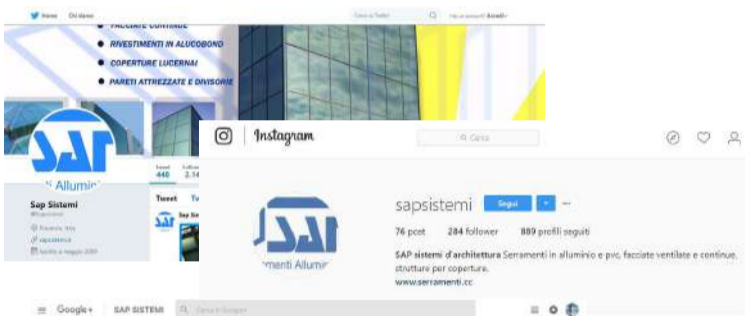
Home Chi siamo

Cerca su Twitter

Hai un account? Accedi

FACCIATE CONTINUE

RIVESTIMENTI IN ALUCOBOND

COPERTURE LUCERNAI

PARETI ATTREZZATE E DIVISORIE

SAP

Allumin

Sap Sistemi

@Sapsistemi

Tweet 440

2.14

Tweet

Instagram

Cerca

SAP

menti Allumin

sapsistemi

Segui

76 post 284 follower 889 profili seguiti

SAP sistemi d'architettura Serramenti in alluminio e pvc, facciate ventilate e continue, strutture per coperture.

www.serramenti.cc

Google+ SAP SISTEMI

Cerca in Google+